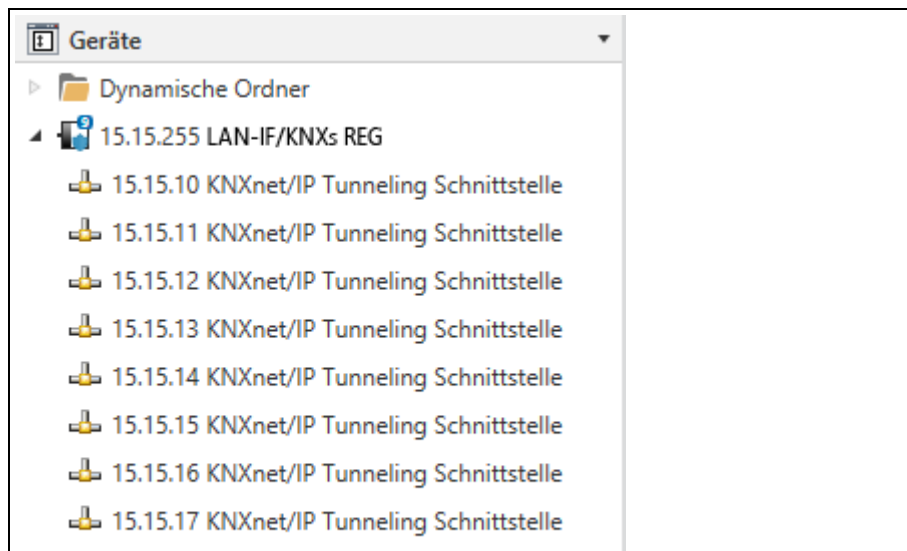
Geräte

Dynamische Ordner

15.15.255 LAN-IF/KNXs REG

15.15.10 KNXnet/IP Tunneling Schnittstelle

15.15.11 KNXnet/IP Tunneling Schnittstelle

15.15.12 KNXnet/IP Tunneling Schnittstelle

15.15.13 KNXnet/IP Tunneling Schnittstelle

15.15.14 KNXnet/IP Tunneling Schnittstelle

15.15.15 KNXnet/IP Tunneling Schnittstelle

15.15.16 KNXnet/IP Tunneling Schnittstelle

15.15.17 KNXnet/IP Tunneling Schnittstelle